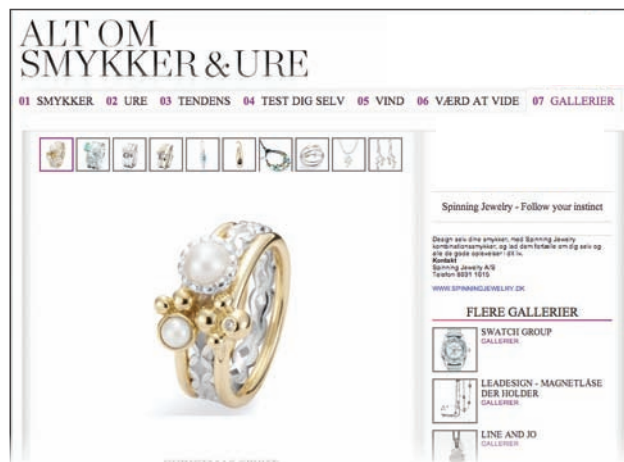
ALT OM
SMYKKER & URE

01 SMYKKER 02 URE 03 TENDENS 04 TEST DIG SELV 05 VIND 06 VÆRD AT VIDE 07 GALLERIER

Spinning Jewelry - Follow your instinct

Design selv dine smykker, med Spinning Jewelry kombinationssmykker, og lad dem fortælle om dig selv og alle de gode oplevelser i dit liv.
Kontakt
Spinning Jewelry A/S
Telefon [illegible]

WWW.SPINNINGJEWELRY.DK

FLERE GALLERIER

SWATCH GROUP
GALLERIER

LEADESIGN - MAGNETLÅSE DER HOLDER
GALLERIER

LINE AND JO
GALLERIER

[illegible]